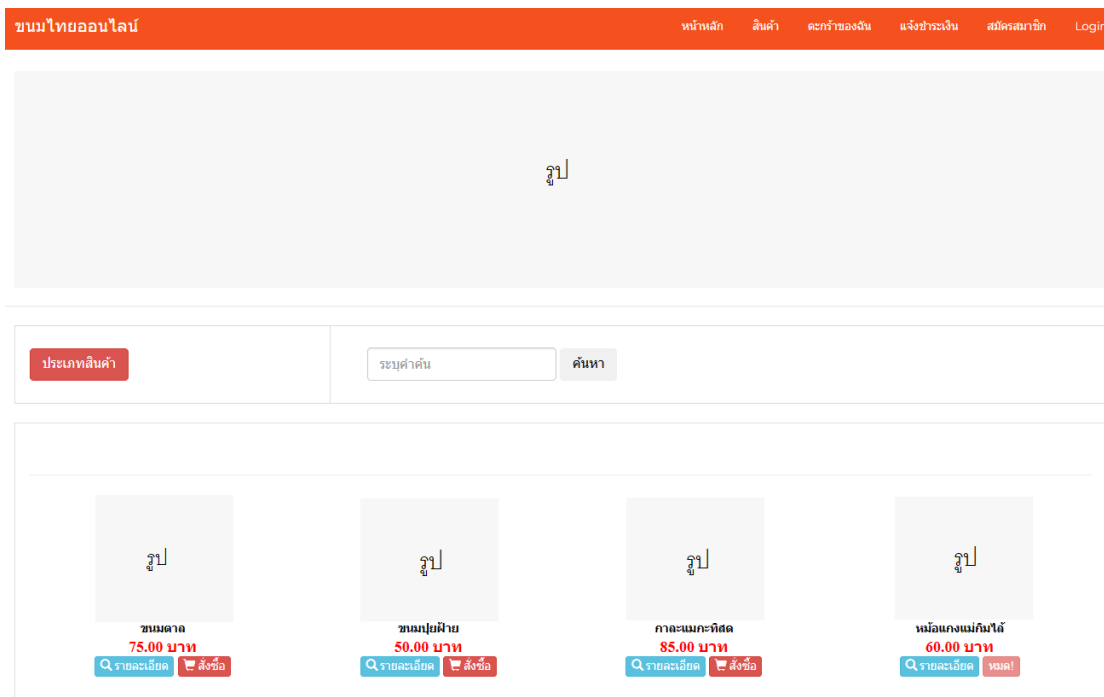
ขนมไทยออนไลน์

หน้าหลัก สินค้า ตะกร้าของฉัน แจ้งชำระเงิน สมัครสมาชิก Login

รูป

ประเภทสินค้า

ระบุคำค้น ค้นหา

รูป
ขนมตาล
75.00 บาท
รายละเอียด สั่งซื้อ

รูป
ขนมปุยฝ้าย
50.00 บาท
รายละเอียด สั่งซื้อ

รูป
กาละแมกะทิสด
85.00 บาท
รายละเอียด สั่งซื้อ

รูป
หม้อแกงแม่กิมไล้
60.00 บาท
รายละเอียด หมด!